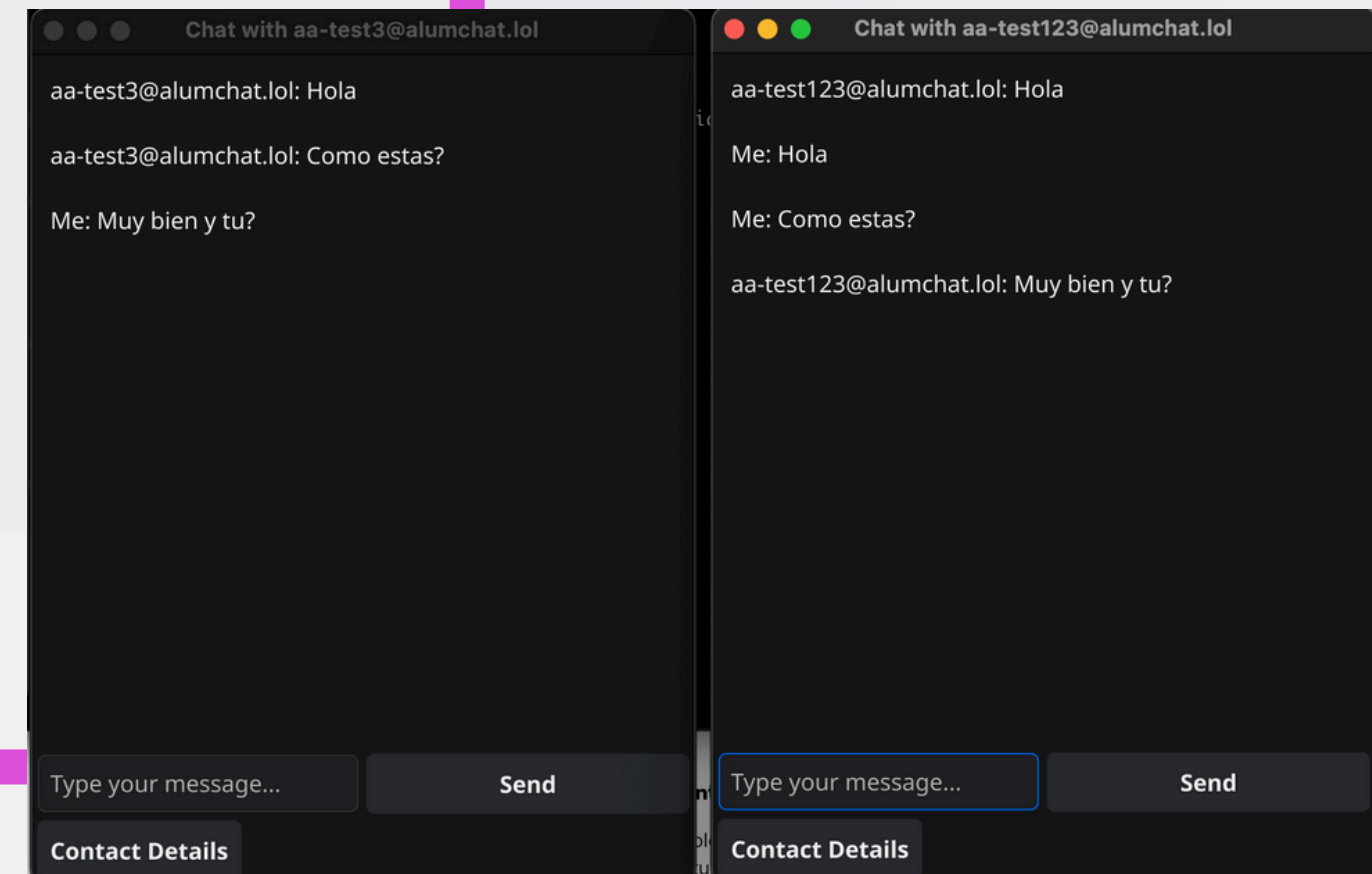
Chat with aa-test3@alumchat.lol

aa-test3@alumchat.lol: Hola

aa-test3@alumchat.lol: Como estas?

Me: Muy bien y tu?

Type your message...

Send

Contact Details

Chat with aa-test123@alumchat.lol

aa-test123@alumchat.lol: Hola

Me: Hola

Me: Como estas?

aa-test123@alumchat.lol: Muy bien y tu?

Type your message...

Send

Contact Details